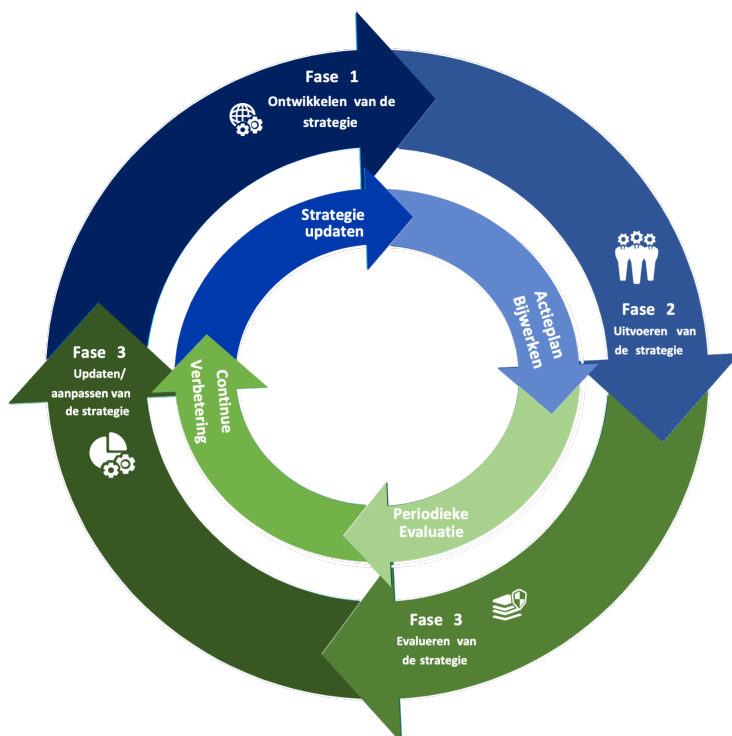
Fase 1
Ontwikkelen van de strategie

Fase 2
Uitvoeren van de strategie

Fase 3
Evalueren van de strategie

Fase 3
Updaten/ aanpassen van de strategie

Strategie updaten

Actieplan Bijwerken

Periodieke Evaluatie

Continue Verbetering